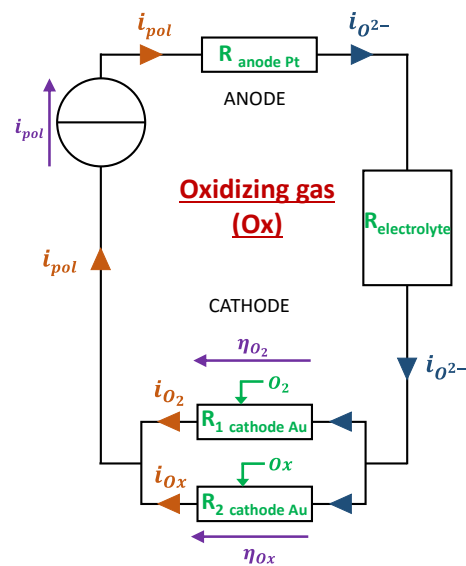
$i_{pol}$

R anode Pt

$i_{O^{2-}}$

$i_{pol}$

ANODE

Oxidizing gas (Ox)

$R_{electrolyte}$

$i_{pol}$

CATHODE

$\eta_{O_2}$

$i_{O^{2-}}$

$O_2$

$i_{O_2}$

R1 cathode Au

$Ox$

$i_{Ox}$

R2 cathode Au

$\eta_{Ox}$